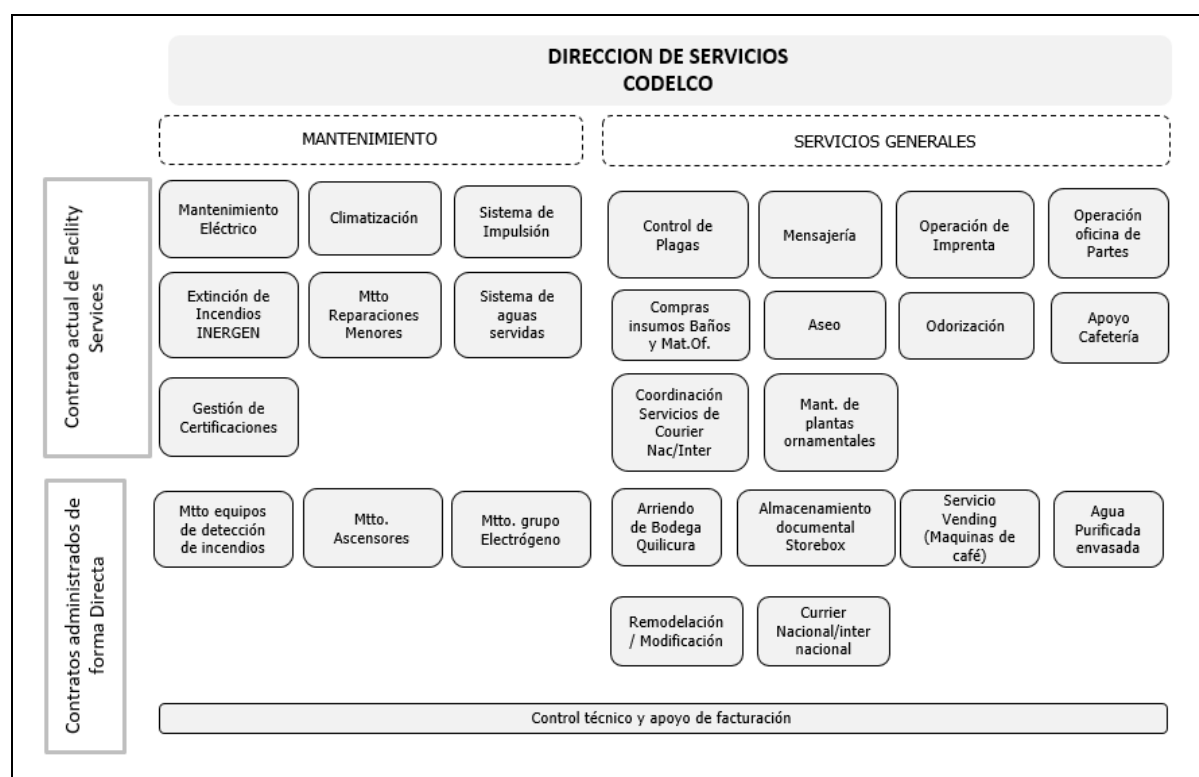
DIRECCION DE SERVICIOS
CODELCO

MANTENIMIENTO

SERVICIOS GENERALES

Contrato actual de Facility Services

Mantenimiento Eléctrico

Climatización

Sistema de Impulsión

Extinción de Incendios INERGEN

Mtto Reparaciones Menores

Sistema de aguas servidas

Gestión de Certificaciones

Control de Plagas

Mensajería

Operación de Imprenta

Operación oficina de Partes

Compras insumos Baños y Mat.Of.

Aseo

Odorización

Apoyo Cafetería

Coordinación Servicios de Courier Nac/Inter

Mant. de plantas ornamentales

Contratos administrados de forma Directa

Mtto equipos de detección de incendios

Mtto. Ascensores

Mtto. grupo Electrógeno

Arriendo de Bodega Quilicura

Almacenamiento documental Storebox

Servicio Vending (Maquinas de café)

Agua Purificada envasada

Remodelación / Modificación

Currier Nacional/inter nacional

Control técnico y apoyo de facturación